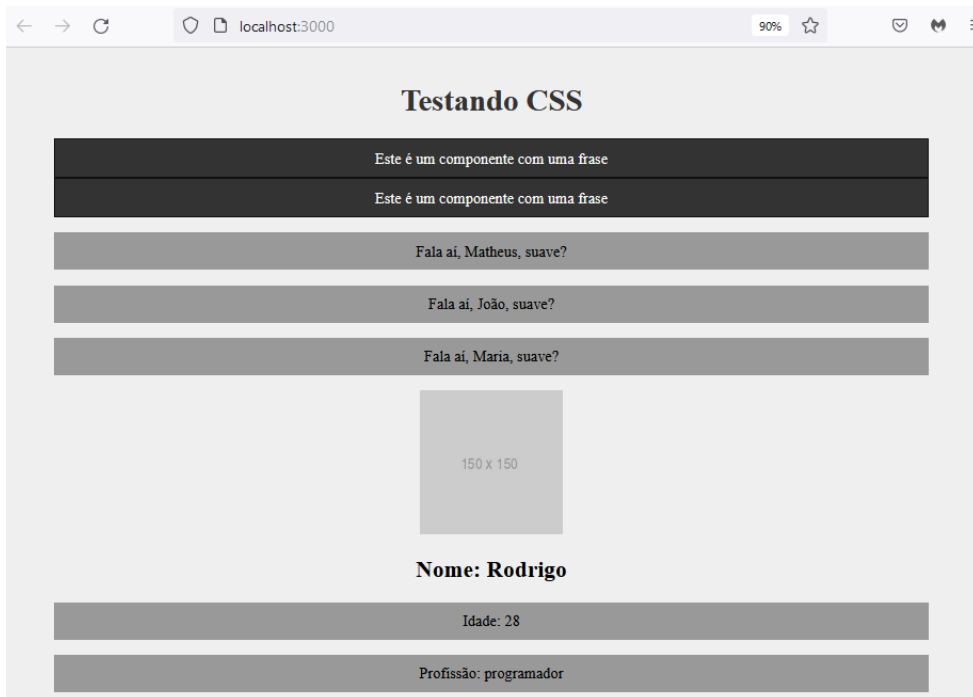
localhost:3000

90%

Testando CSS

Este é um componente com uma frase

Este é um componente com uma frase

Fala aí, Matheus, suave?

Fala aí, João, suave?

Fala aí, Maria, suave?

150 x 150

Nome: Rodrigo

Idade: 28

Profissão: programador